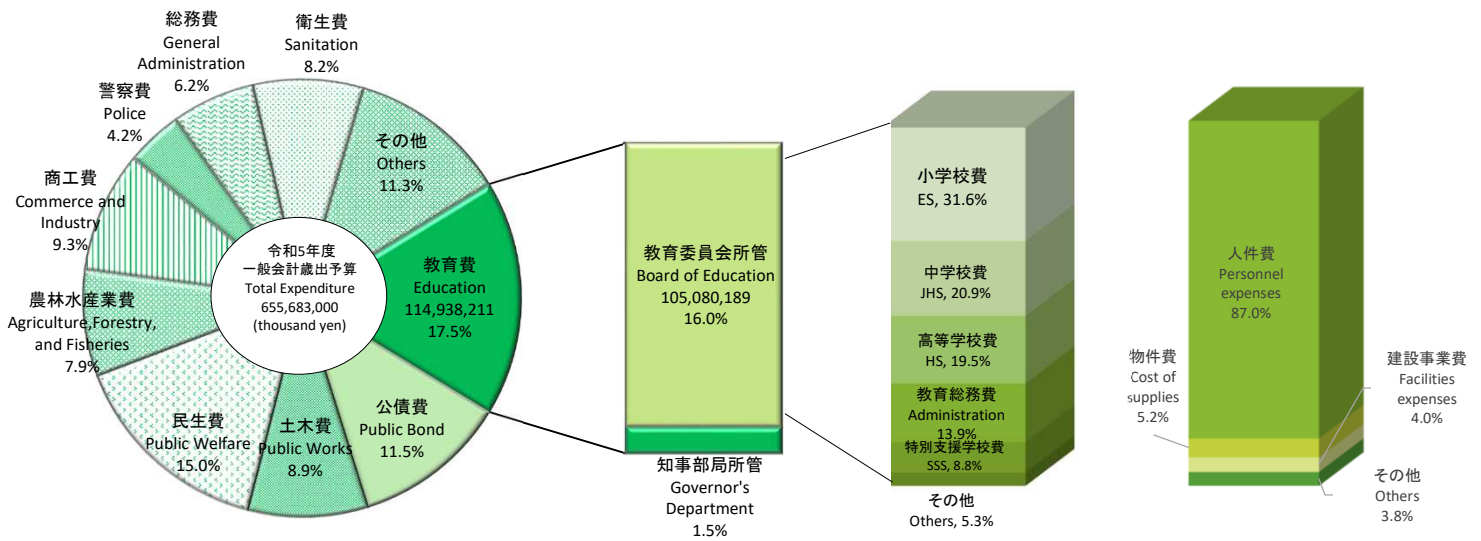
総務費
General Administration
6.2%

衛生費
Sanitation
8.2%

警察費
Police
4.2%

その他
Others
11.3%

商工費
Commerce and Industry
9.3%

令和5年度
一般会計歳出予算
Total Expenditure
655,683,000
(thousand yen)

教育費
Education
114,938,211
17.5%

農林水産業費
Agriculture,Forestry, and Fisheries
7.9%

民生費
Public Welfare
15.0%

土木費
Public Works
8.9%

公債費
Public Bond
11.5%

教育委員会所管
Board of Education
105,080,189
16.0%

知事部局所管
Governor's Department
1.5%

小学校費
ES, 31.6%

中学校費
JHS, 20.9%

高等学校費
HS, 19.5%

教育総務費
Administration
13.9%

特別支援学校費
SSS, 8.8%

その他
Others, 5.3%

人件費
Personnel expenses
87.0%

物件費
Cost of supplies
5.2%

建設事業費
Facilities expenses
4.0%

その他
Others
3.8%